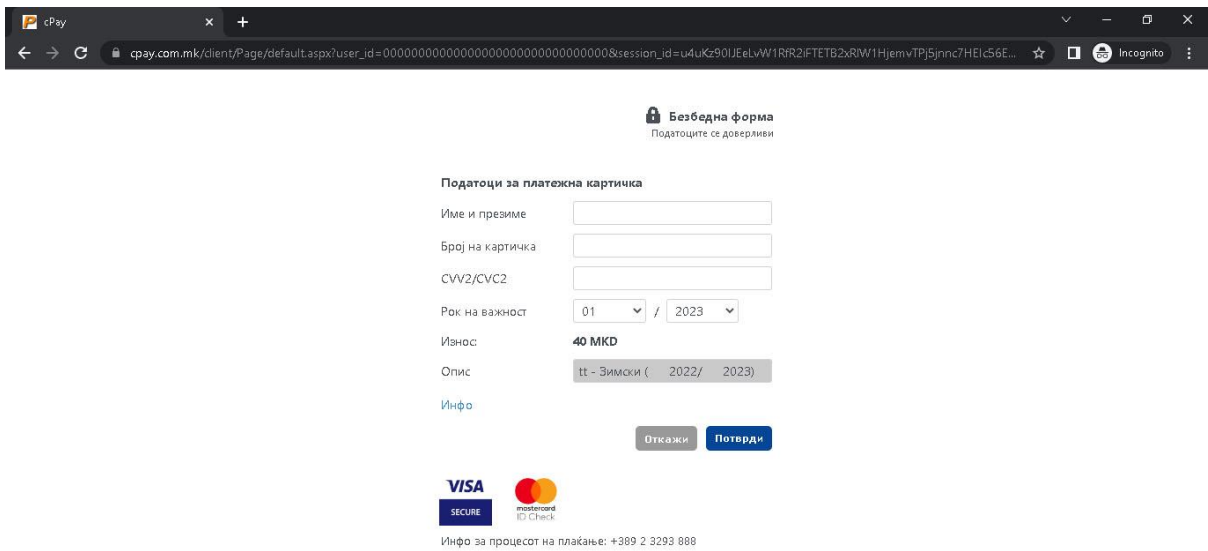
cPay

cpay.com.mk/client/Page/default.aspx?user_id=00000000000000000000000000000000&session_id=u4uKz90IJEeLvW1RfR2iFTETB2xRlW1HjemvTPj5jnnc7HEIc56E...

Incognito

Безбедна форма
Податоците се доверливи

Податоци за платежна картичка

Име и презиме

Број на картичка

CVV2/CVC2

Рок на важност 01 / 2023

Износ: 40 MKD

Опис tt - Зимски ( 2022/ 2023)

Инфо

Откажи Потврди

VISA SECURE

mastercard ID Check

Инфо за процесот на плаќање: +389 2 3293 888